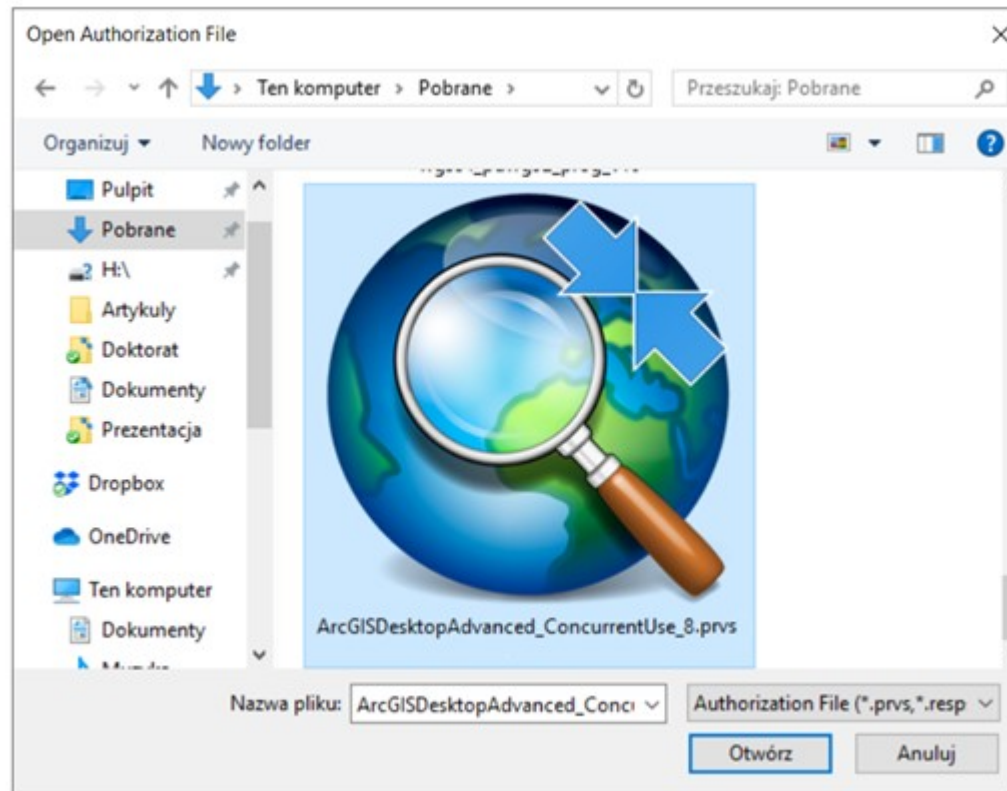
Open Authorization File

Ten komputer › Pobrane ›

Przeszukaj: Pobrane

Organizuj ▾

Nowy folder

Pulpit

Pobrane

H:\

Artykuly

Doktorat

Dokumenty

Prezentacja

Dropbox

OneDrive

Ten komputer

Dokumenty

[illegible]

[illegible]

ArcGISDesktopAdvanced_ConcurrentUse_8.prvs

Nazwa pliku: ArcGISDesktopAdvanced_Conc

Authorization File (*.prvs,*.resp

Otwórz

Anuluj